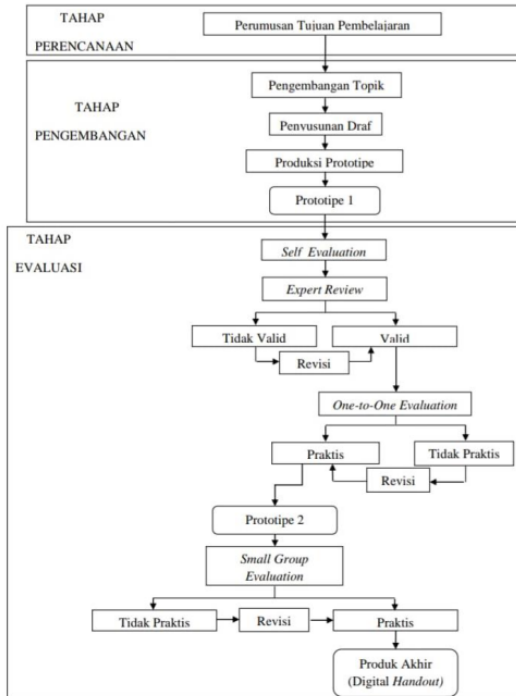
TAHAP

PERENCANAAN

Perumusan Tujuan Pembelajaran

TAHAP

PENGEMBANGAN

Pengembangan Topik

Penyusunan Draf

Produksi Prototipe

Prototipe 1

TAHAP

EVALUASI

Self Evaluation

Expert Review

Tidak Valid

Valid

Revisi

One-to-One Evaluation

Praktis

Tidak Praktis

Revisi

Prototipe 2

Small Group Evaluation

Tidak Praktis

Revisi

Praktis

Produk Akhir (Digital Handout)